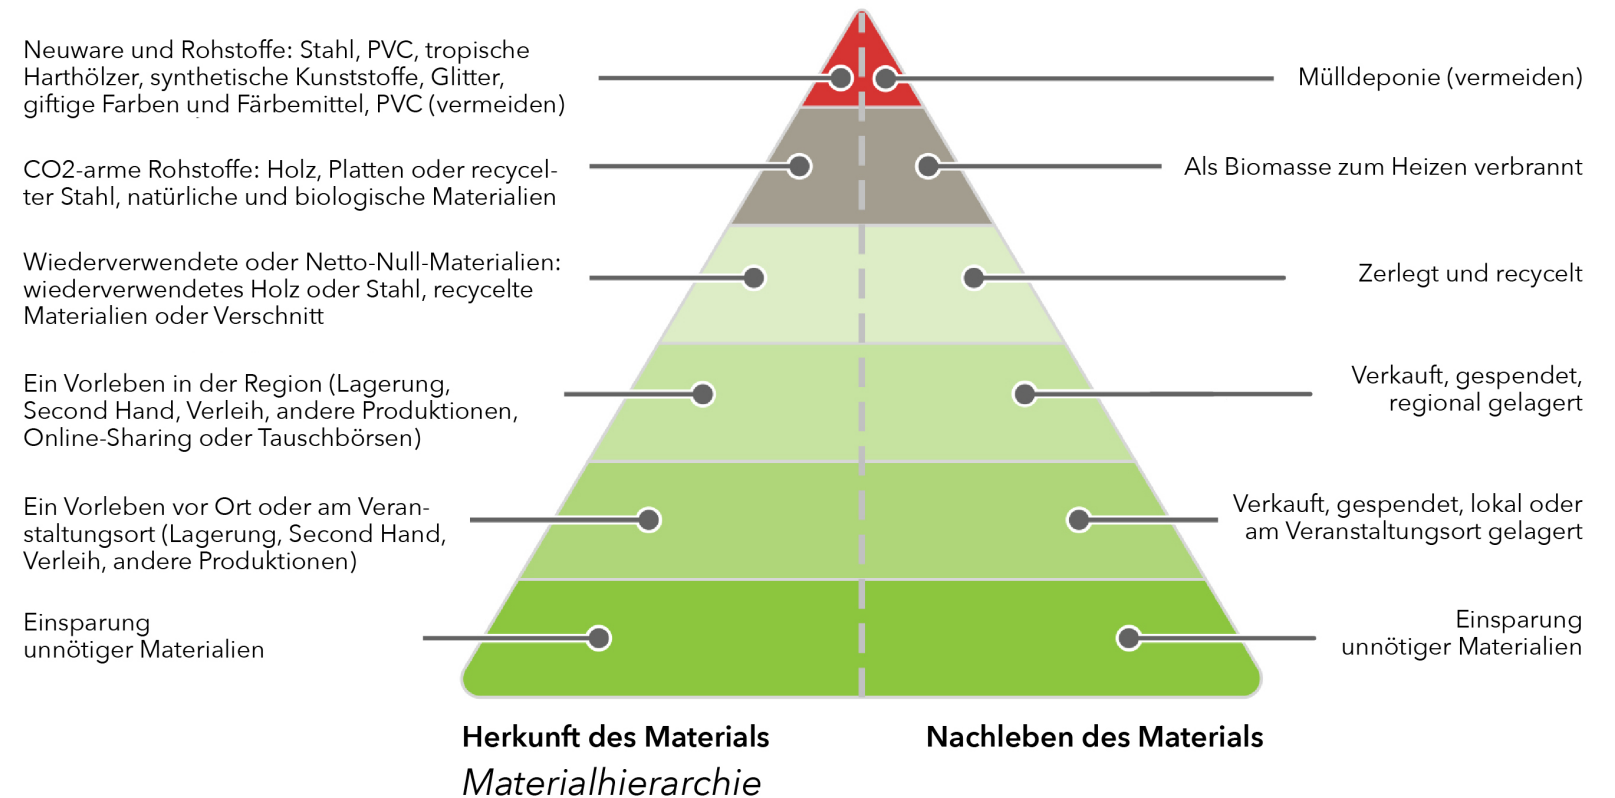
Neuware und Rohstoffe: Stahl, PVC, tropische Harthölzer, synthetische Kunststoffe, Glitter, giftige Farben und Färbemittel, PVC (vermeiden)

Mülldeponie (vermeiden)

CO2-arme Rohstoffe: Holz, Platten oder recycelter Stahl, natürliche und biologische Materialien

Als Biomasse zum Heizen verbrannt

Wiederverwendete oder Netto-Null-Materialien: wiederverwendetes Holz oder Stahl, recycelte Materialien oder Verschnitt

Zerlegt und recycelt

Ein Vorleben in der Region (Lagerung, Second Hand, Verleih, andere Produktionen, Online-Sharing oder Tauschbörsen)

Verkauft, gespendet, regional gelagert

Ein Vorleben vor Ort oder am Veranstaltungsort (Lagerung, Second Hand, Verleih, andere Produktionen)

Verkauft, gespendet, lokal oder am Veranstaltungsort gelagert

Einsparung unnötiger Materialien

Einsparung unnötiger Materialien

Herkunft des Materials

Nachleben des Materials

Materialhierarchie